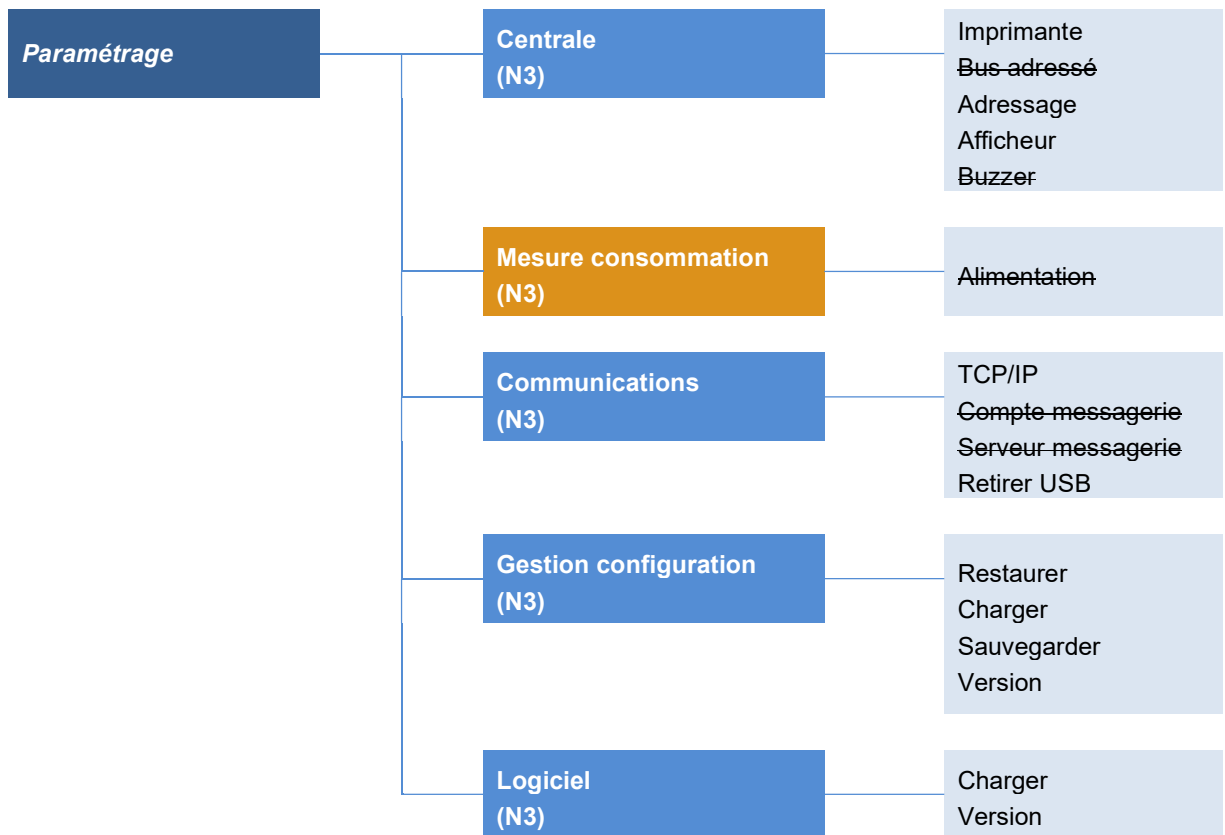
Paramétrage

Centrale
(N3)

Imprimante
~~Bus adressé~~
Adressage
Afficheur
~~Buzzer~~

Mesure consommation
(N3)

~~Alimentation~~

Communications
(N3)

TCP/IP
~~Compte messagerie~~
~~Serveur messagerie~~
Retirer USB

Gestion configuration
(N3)

Restaurer
Charger
Sauvegarder
Version

Logiciel
(N3)

Charger
Version